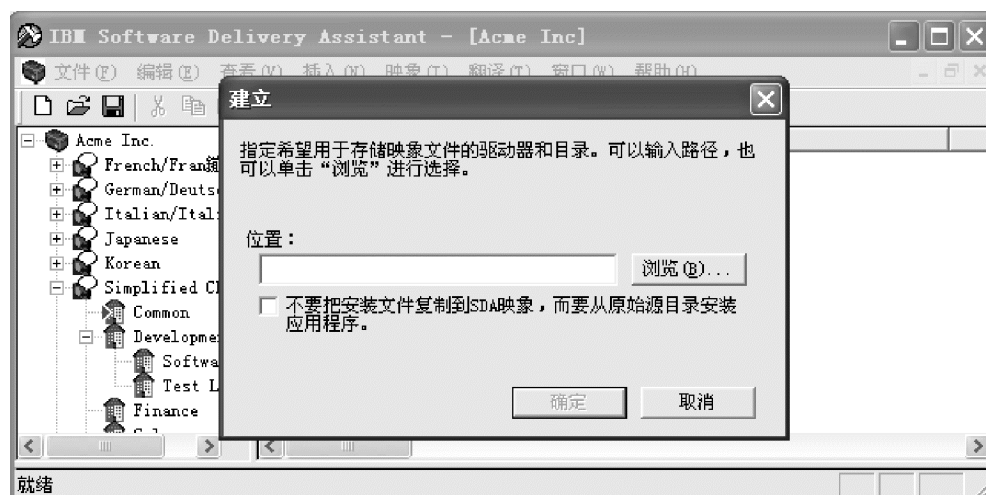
IBM Software Delivery Assistant - [Acme Inc]

文件(F) 编辑(E) 查看(V) 插入(N) 映象(I) 翻译(T) 窗口(W) 帮助(H)

Acme Inc.
French/Fran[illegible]
German/Deuts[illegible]
Italian/Ital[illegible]
Japanese
Korean
Simplified C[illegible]
Common
Developme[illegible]
Softwa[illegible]
Test L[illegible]
Finance

建立

指定希望用于存储映象文件的驱动器和目录。可以输入路径，也可以单击“浏览”进行选择。

位置：

浏览(B)...

不要把安装文件复制到SDA映象，而要从原始源目录安装应用程序。

确定

取消

就绪